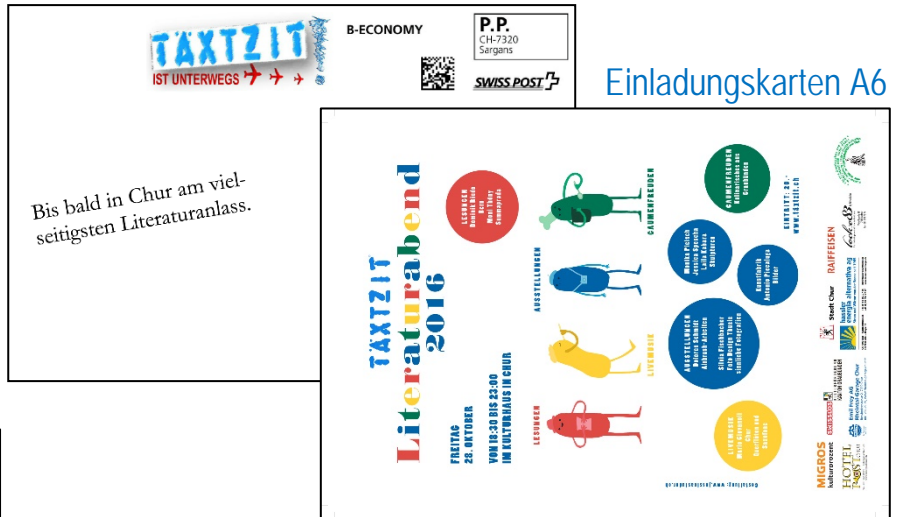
TÄXTZIT
IST UNTERWEGS

B-ECONOMY

P.P.
CH-7320
Sargans

SWISS POST

Einladungskarten A6

Bis bald in Chur am vielseitigsten Literaturanlass.

TÄXTZIT
Literaturabend
2016

FREITAG
28. OKTOBER

VON 18:30 BIS 23:00
IM KULTURHAUS IN CHUR

LESUNGEN
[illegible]

AUSSTELLUNGEN

LIVEMUSIK

LESUNGEN

GAUMENFREUDEN

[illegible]

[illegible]

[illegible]

AUSSTELLUNGEN
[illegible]

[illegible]

LIVEMUSIK
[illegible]

EINTRITT: 20.-
www.taextzit.ch

RAIFFEISEN

Stadt Chur

MIGROS
kulturprozent

HOTEL